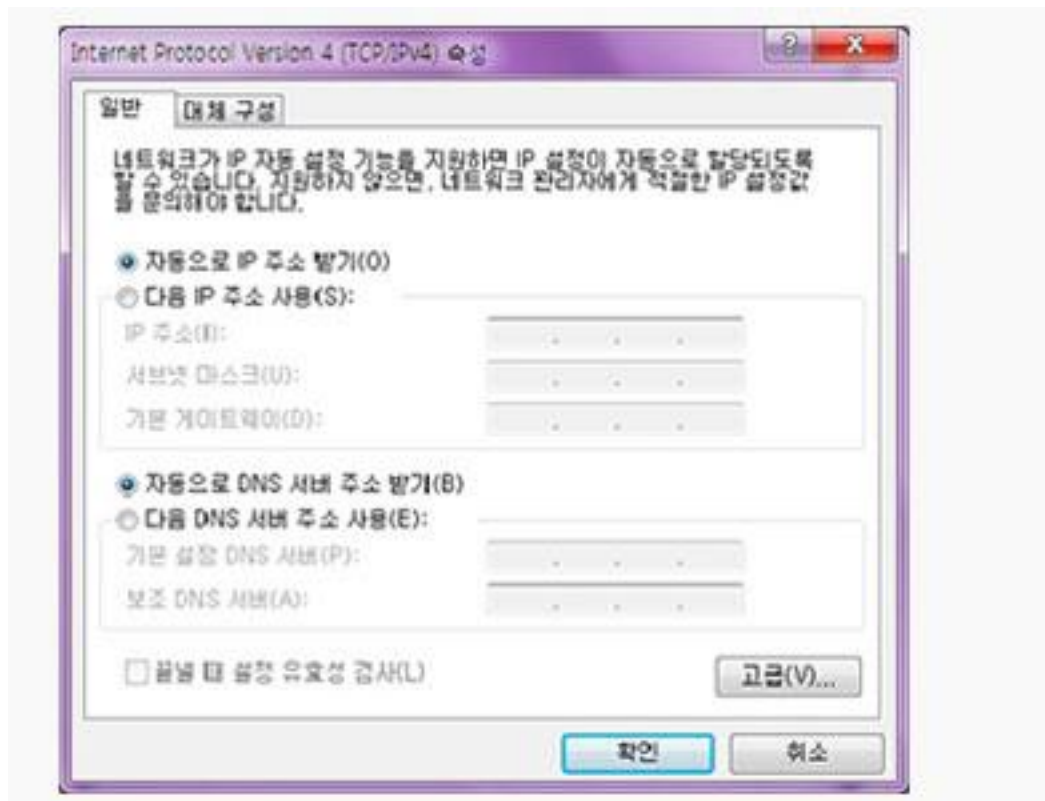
Internet Protocol Version 4 (TCP/IPv4) 속성

?

X

일반

대체 구성

네트워크가 IP 자동 설정 기능을 지원하면 IP 설정이 자동으로 할당되도록 할 수 있습니다. 지원하지 않으면, 네트워크 관리자에게 적절한 IP 설정값을 문의해야 합니다.

자동으로 IP 주소 받기(O)

다음 IP 주소 사용(S):

IP 주소(I):

서브넷 마스크(U):

기본 게이트웨이(D):

자동으로 DNS 서버 주소 받기(B)

다음 DNS 서버 주소 사용(E):

기본 설정 DNS 서버(P):

보조 DNS 서버(A):

끝낼 때 설정 유효성 검사(L)

고급(V)...

확인

취소